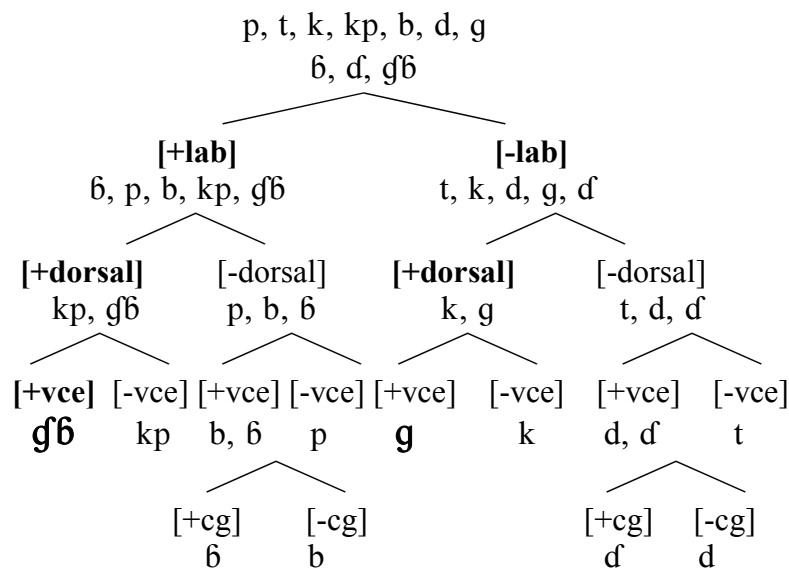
p, t, k, kp, b, d, g
ɓ, ɗ, ɠɓ

**[+lab]**
ɓ, p, b, kp, ɠɓ

**[-lab]**
t, k, d, g, ɗ

**[+dorsal]**
kp, ɠɓ

[-dorsal]
p, b, ɓ

**[+dorsal]**
k, g

[-dorsal]
t, d, ɗ

**[+vce]**
ɠɓ

[-vce]
kp

[+vce]
b, ɓ

[-vce]
p

[+vce]
g

[-vce]
k

[+vce]
d, ɗ

[-vce]
t

[+cg]
ɓ

[-cg]
b

[+cg]
ɗ

[-cg]
d